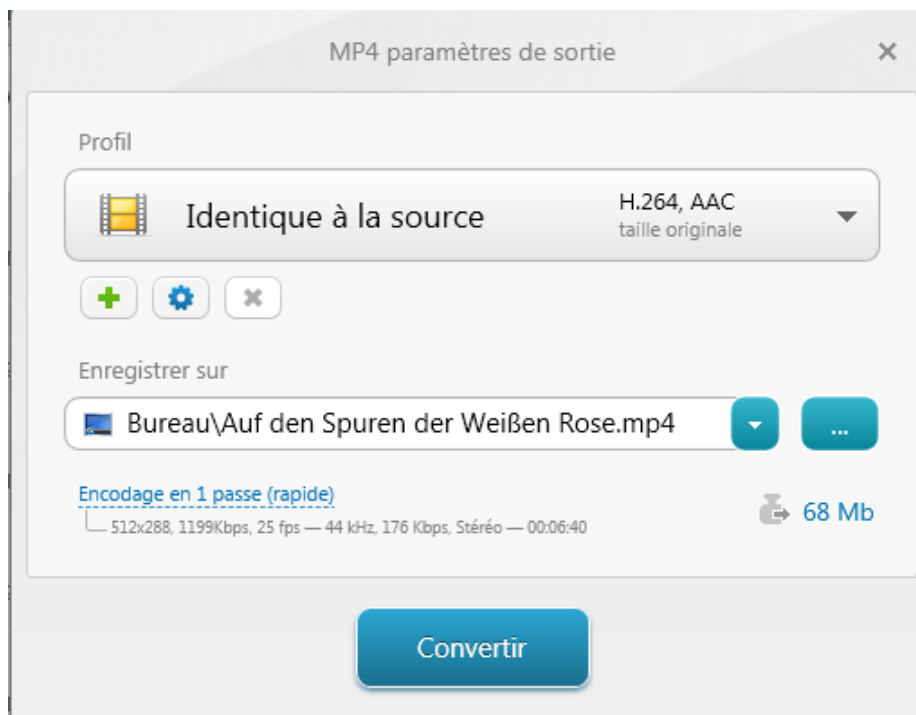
MP4 paramètres de sortie ×

Profil

Identique à la source

H.264, AAC
taille originale

Enregistrer sur

Bureau\Auf den Spuren der Weißen Rose.mp4

...

Encodage en 1 passe (rapide)
512x288, 1199Kbps, 25 fps — 44 kHz, 176 Kbps, Stéréo — 00:06:40

68 Mb

Convertir